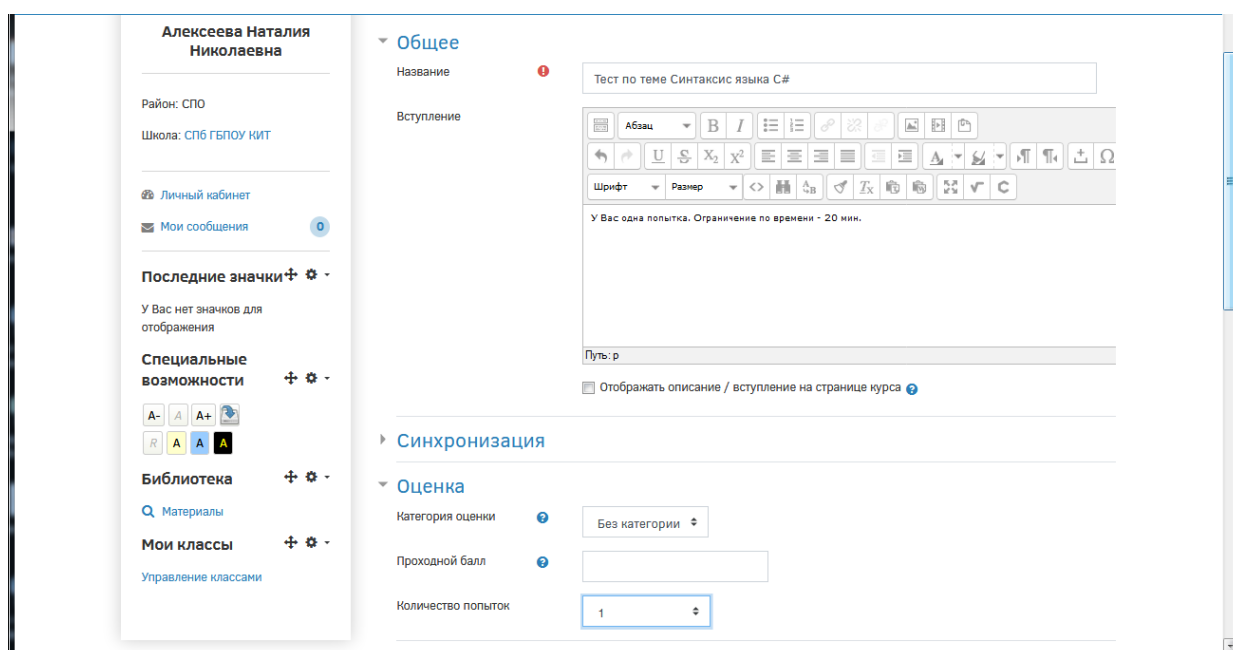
Алексеева Наталия Николаевна

Район: СПО

Школа: СПб ГБПОУ КИТ

Личный кабинет

Мои сообщения 0

Последние значки

У Вас нет значков для отображения

Специальные возможности

A- A A+

R A A A

Библиотека

Материалы

Мои классы

Управление классами

Общее

Название

Тест по теме Синтаксис языка C#

Вступление

Абзац

Шрифт

Размер

У Вас одна попытка. Ограничение по времени - 20 мин.

Путь: p

Отображать описание / вступление на странице курса

Синхронизация

Оценка

Категория оценки

Без категории

Проходной балл

Количество попыток

1